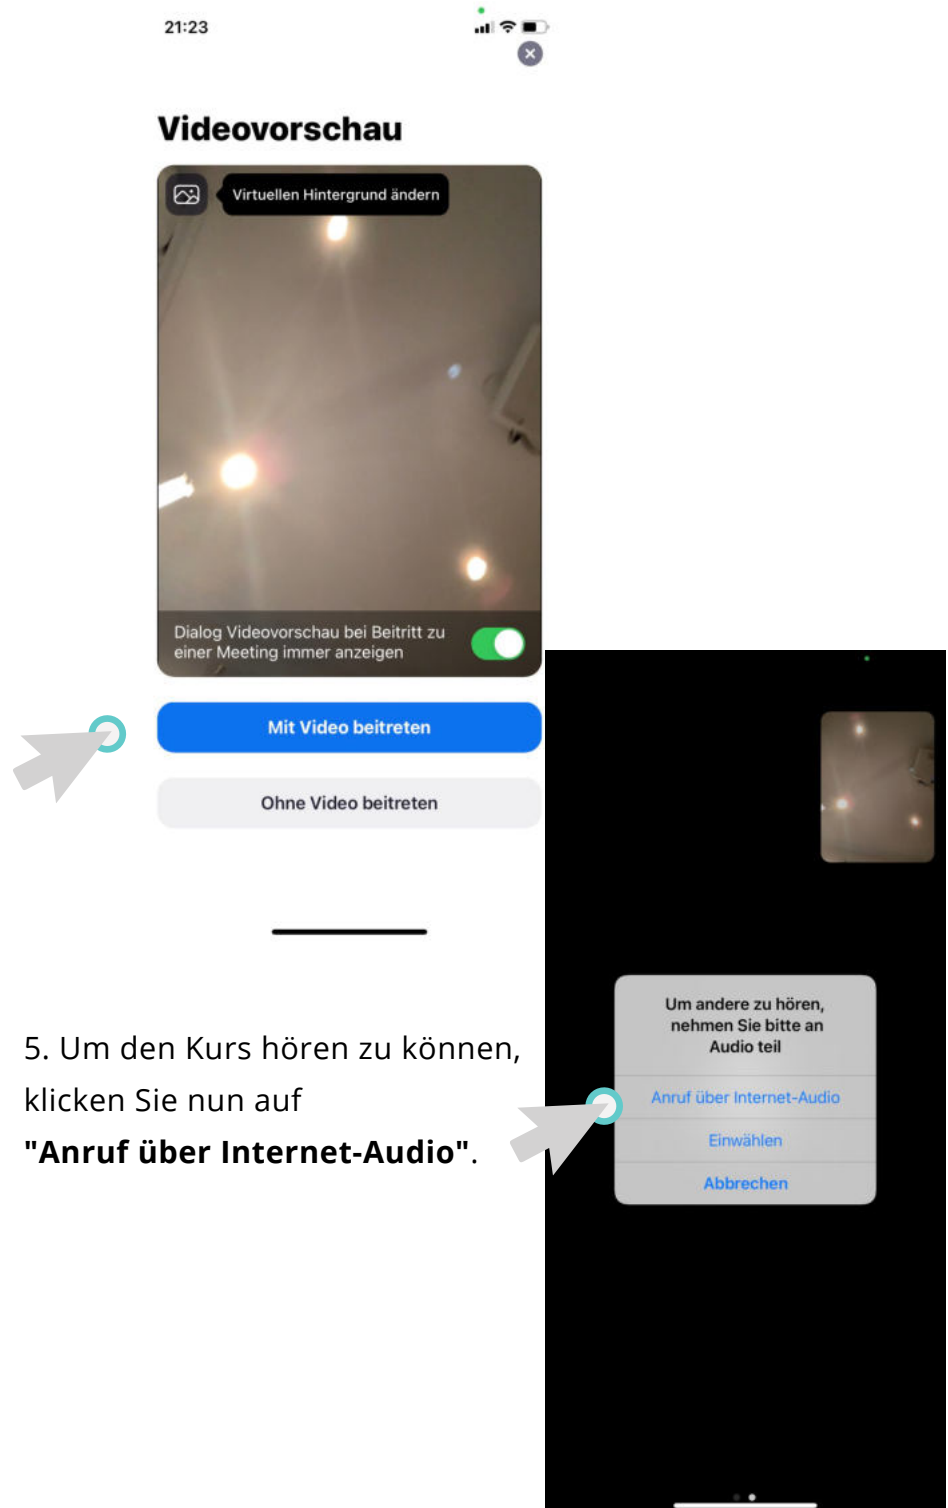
21:23

Videovorschau

Virtuellen Hintergrund ändern

Dialog Videovorschau bei Beitritt zu einer Meeting immer anzeigen

Mit Video beitreten

Ohne Video beitreten

5. Um den Kurs hören zu können, klicken Sie nun auf **"Anruf über Internet-Audio"**.

Um andere zu hören, nehmen Sie bitte an Audio teil

Anruf über Internet-Audio

Einwählen

Abbrechen